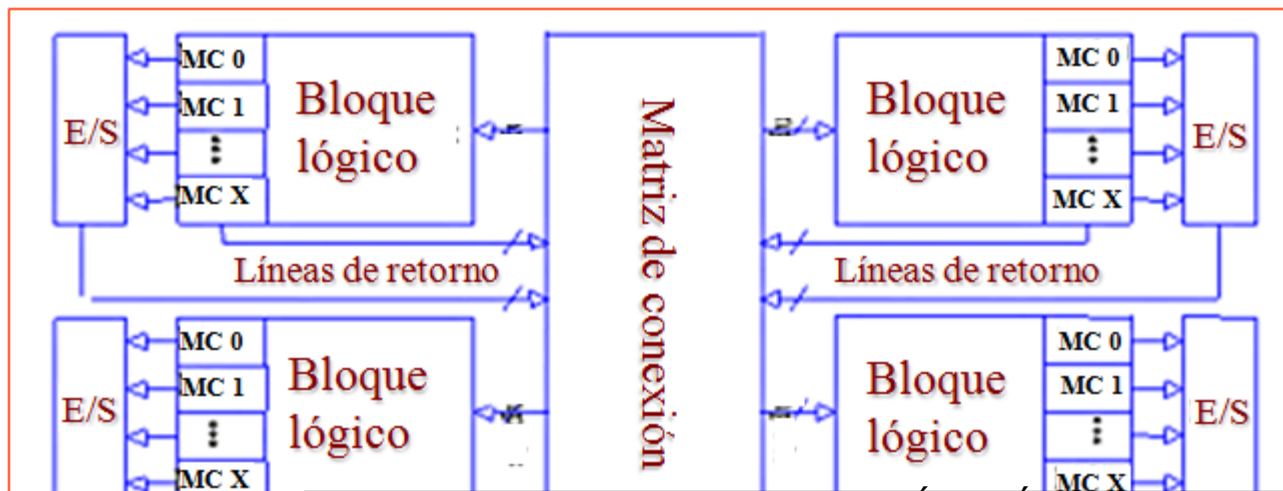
E/S

MC 0
MC 1
⋮
MC X

Bloque lógico

Matriz de conexión

Bloque lógico

MC 0
MC 1
⋮
MC X

E/S

Líneas de retorno

Líneas de retorno

E/S

MC 0
MC 1
⋮
MC X

Bloque lógico

Bloque lógico

MC 0
MC 1
⋮
MC X

E/S